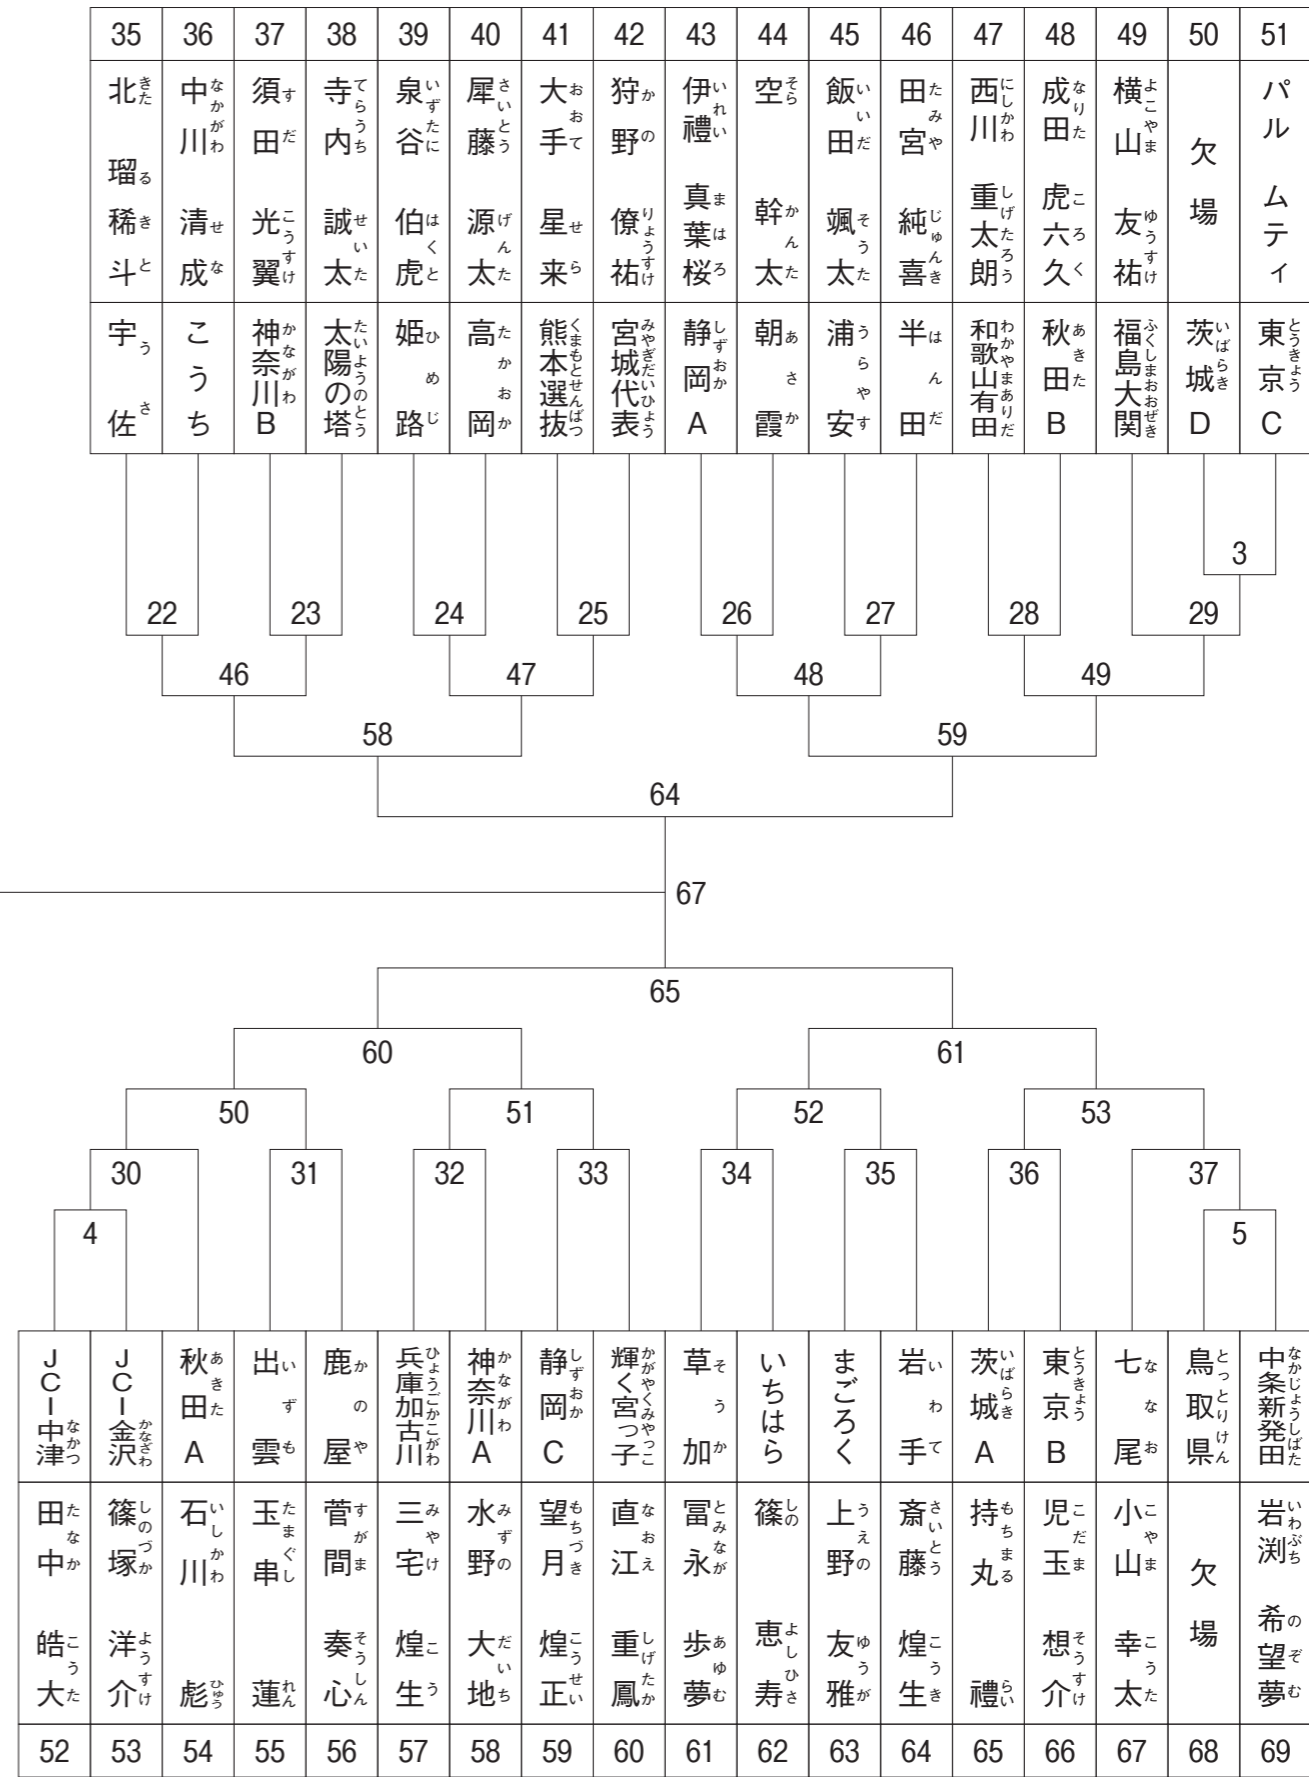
| 35 | 36 | 37 | 38 | 39 | 40 | 41 | 42 | 43 | 44 | 45 | 46 | 47 | 48 | 49 | 50 | 51 |
|---|---|---|---|---|---|---|---|---|---|---|---|---|---|---|---|---|
| 北瑠稀斗 | 中川清成 | 須田光翼 | 寺内誠太 | 泉谷伯虎 | 犀藤源太 | 大手星来 | 狩野僚祐 | 伊禮真葉桜 | 空幹太 | 飯田颯太 | 田宮純喜 | 西川重太朗 | 成田虎六久 | 横山友祐 | 欠場 | パルムティ |
| 宇佐 | こうち | 神奈川B | 太陽の塔 | 姫路 | 高岡 | 熊本選抜 | 宮城代表 | 静岡A | 朝霞 | 浦安 | 半田 | 和歌山有田 | 秋田B | 福島大関 | 茨城D | 東京C |

3
22 23 24 25 26 27 28 29
46 47 48 49
58 59
64
67
65
60 61
50 51 52 53
30 31 32 33 34 35 36 37
4 5

| JCI中津 | JCI金沢 | 秋田A | 出雲 | 鹿の屋 | 兵庫加古川 | 神奈川A | 静岡C | 輝く宮っ子 | 草加 | いちはら | まごろく | 岩手 | 茨城A | 東京B | 七尾 | 鳥取県 | 中条新発田 |
|---|---|---|---|---|---|---|---|---|---|---|---|---|---|---|---|---|---|
| 田中皓大 | 篠塚洋介 | 石川彪 | 玉串蓮 | 菅間奏心 | 三宅煌生 | 水野大地 | 望月煌正 | 直江重鳳 | 冨永歩夢 | 篠恵寿 | 上野友雅 | 斎藤煌生 | 持丸禮 | 児玉想介 | 小山幸太 | 欠場 | 岩渕希望夢 |
| 52 | 53 | 54 | 55 | 56 | 57 | 58 | 59 | 60 | 61 | 62 | 63 | 64 | 65 | 66 | 67 | 68 | 69 |